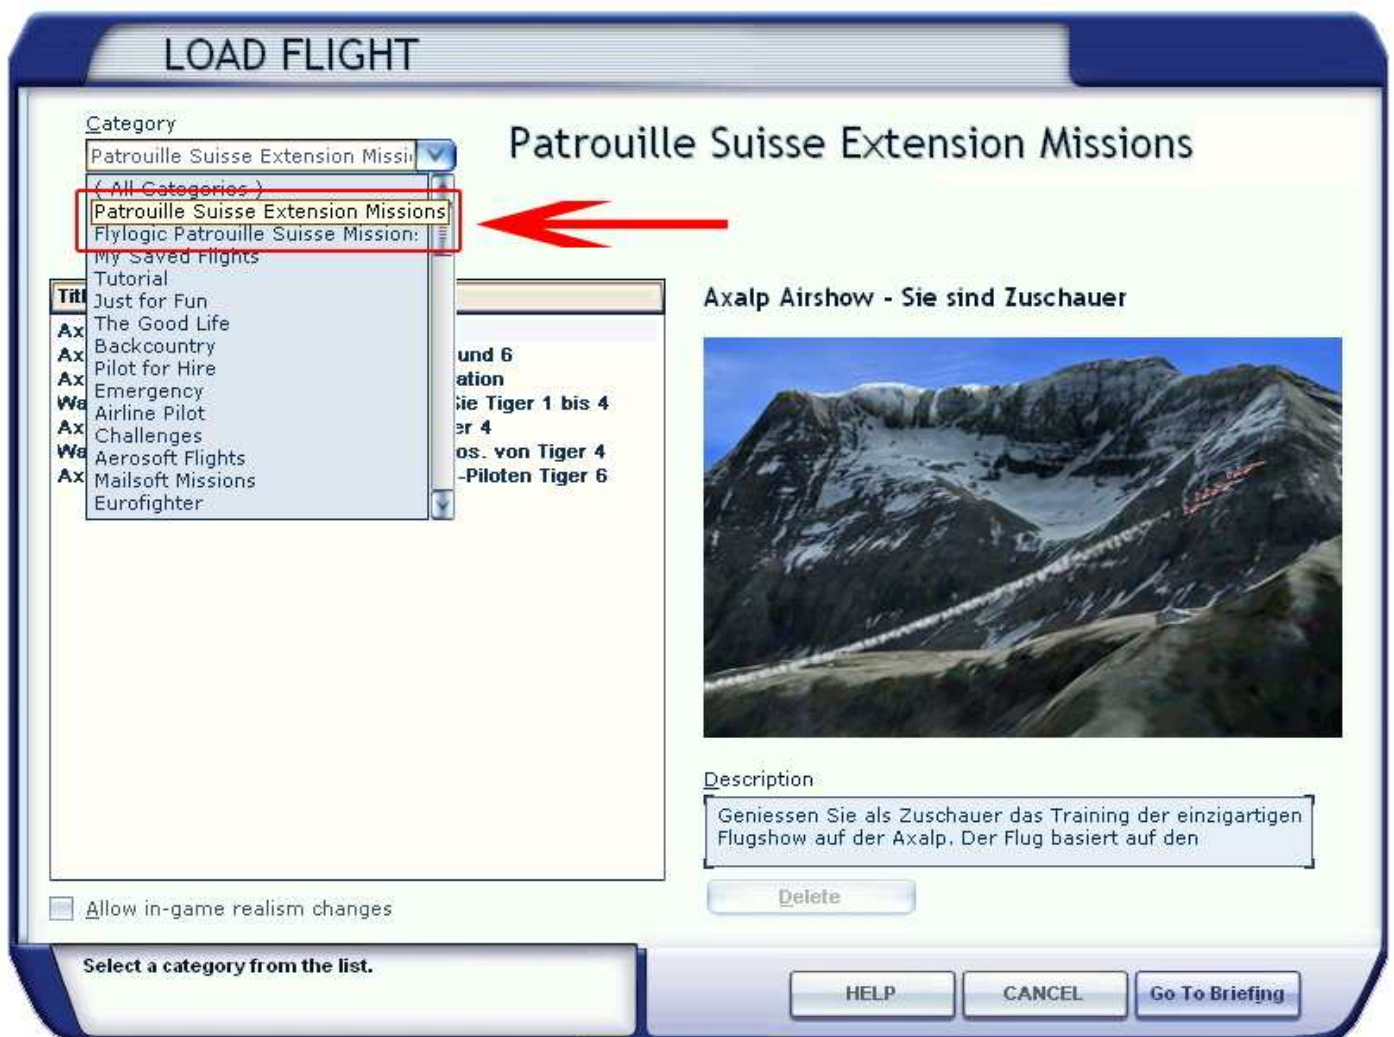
LOAD FLIGHT

Category

Patrouille Suisse Extension Missi

( All Categories )
Patrouille Suisse Extension Missions
Flylogic Patrouille Suisse Mission:
My Saved Flights
Tutorial
Just for Fun
The Good Life
Backcountry
Pilot for Hire
Emergency
Airline Pilot
Challenges
Aerosoft Flights
Mailsoft Missions
Eurofighter

Titl

Ax
Ax und 6
Ax ation
Wa ie Tiger 1 bis 4
Ax er 4
Wa os. von Tiger 4
Ax -Piloten Tiger 6

Patrouille Suisse Extension Missions

Axalp Airshow - Sie sind Zuschauer

Description

Geniessen Sie als Zuschauer das Training der einzigartigen Flugshow auf der Axalp. Der Flug basiert auf den

Delete

Allow in-game realism changes

Select a category from the list.

HELP

CANCEL

Go To Briefing